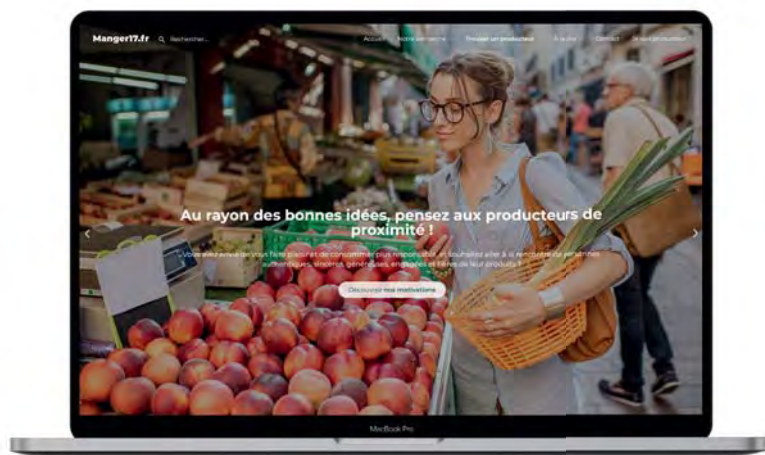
Manger17.fr Rechercher...

Accueil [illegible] Trouver un producteur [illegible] Contact Je suis producteur

Au rayon des bonnes idées, pensez aux producteurs de proximité !

Vous avez envie de vous faire plaisir et de consommer plus responsable, et souhaitez aller à la rencontre de personnes authentiques, sincères, généreuses, engagées et fières de leur produits ?

Découvrez nos motivations

MacBook Pro